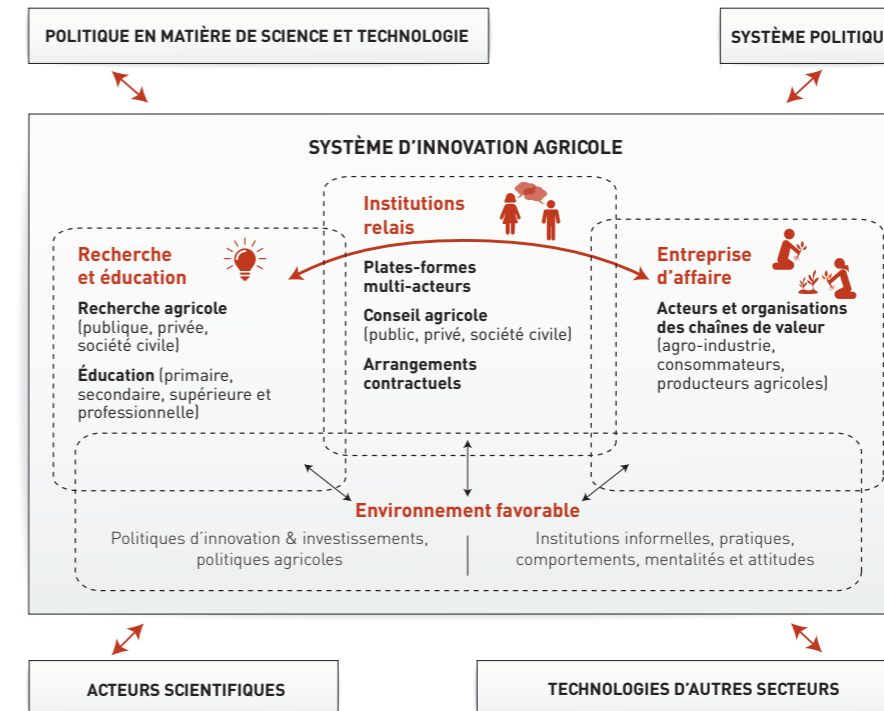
POLITIQUE EN MATIÈRE DE SCIENCE ET TECHNOLOGIE

SYSTÈME POLITIQU

SYSTÈME D'INNOVATION AGRICOLE

Institutions relais

Recherche et éducation

Recherche agricole (publique, privée, société civile)

Éducation (primaire, secondaire, supérieure et professionnelle)

Plates-formes multi-acteurs

Conseil agricole (public, privé, société civile)

Arrangements contractuels

Entreprise d'affaire

Acteurs et organisations des chaînes de valeur (agro-industrie, consommateurs, producteurs agricoles)

Environnement favorable

Politiques d'innovation & investissements, politiques agricoles

Institutions informelles, pratiques, comportements, mentalités et attitudes

ACTEURS SCIENTIFIQUES

TECHNOLOGIES D'AUTRES SECTEURS